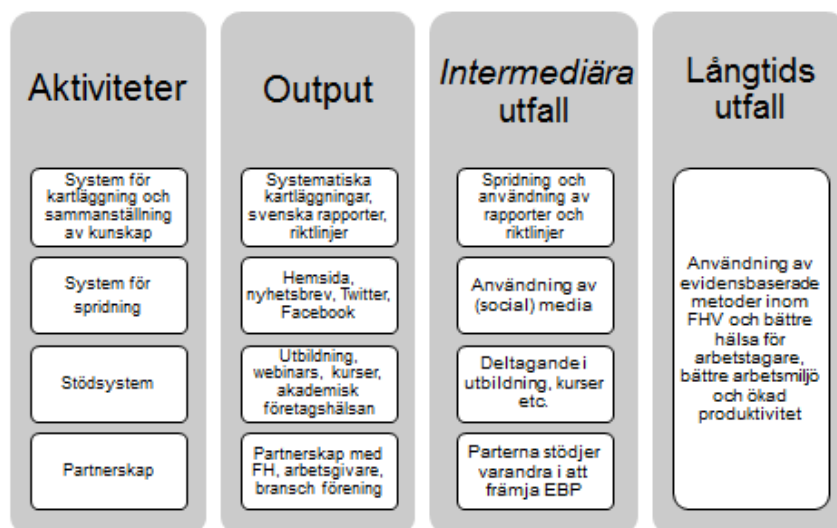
Aktiviteter

System för kartläggning och sammanställning av kunskap

System för spridning

Stödsystem

Partnerskap

Output

Systematiska kartläggningar, svenska rapporter, riktlinjer

Hemsida, nyhetsbrev, Twitter, Facebook

Utbildning, webinars, kurser, akademisk företagshälsan

Partnerskap med FH, arbetsgivare, bransch förening

Intermediära utfall

Spridning och användning av rapporter och riktlinjer

Användning av (social) media

Deltagande i utbildning, kurser etc.

Parterna stödjer varandra i att främja EBP

Långtids utfall

Användning av evidensbaserade metoder inom FHV och bättre hälsa för arbetstagare, bättre arbetsmiljö och ökad produktivitet